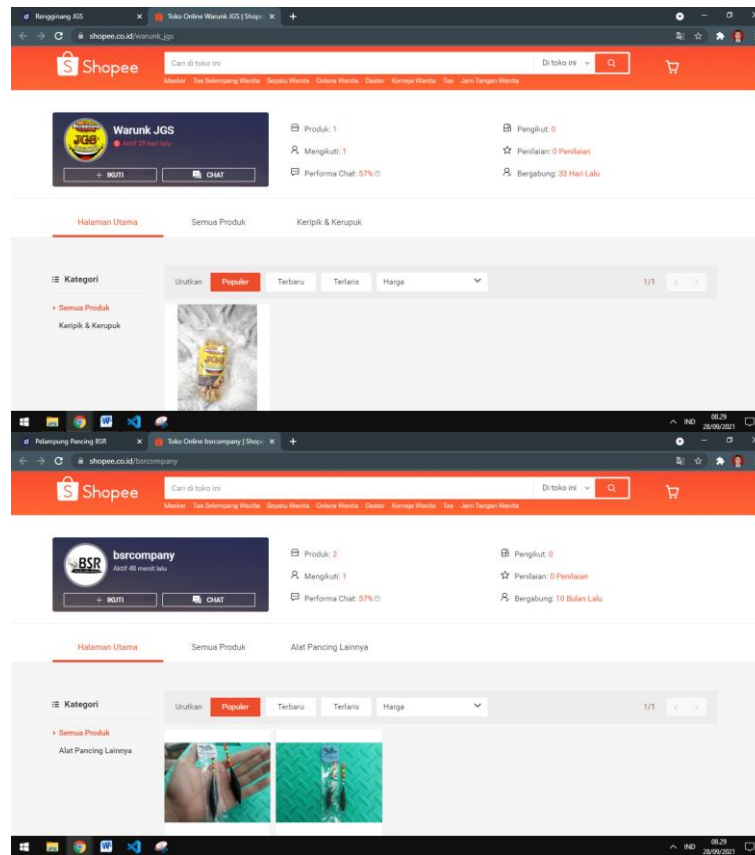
Renggineng JGS
Toko Online Warunk JGS | Shope
shopee.co.id/warunk_jgs

Shopee
Cari di toko ini
Di toko ini
Masker Tas Selempang Wanita Sepatu Wanita Celana Wanita Daster Kemeja Wanita Tas Jam Tangan Wanita

Warunk JGS
Aktif 29 hari lalu
+ IKUTI
CHAT
Produk: 1
Mengikuti: 1
Performa Chat: 57%
Pengikut: 0
Penilaian: 0 Penilaian
Bergabung: 33 Hari Lalu

Halaman Utama
Semua Produk
Keripik & Kerupuk

Kategori
Semua Produk
Keripik & Kerupuk

Urutkan
Populer
Terbaru
Terlaris
Harga
1/1

IND 08.29 28/09/2021

Pelampung Pancing BSR
Toko Online bsrcompany | Shope
shopee.co.id/bsrcompany

Shopee
Cari di toko ini
Di toko ini
Masker Tas Selempang Wanita Sepatu Wanita Celana Wanita Daster Kemeja Wanita Tas Jam Tangan Wanita

bsrcompany
Aktif 48 menit lalu
+ IKUTI
CHAT
Produk: 2
Mengikuti: 1
Performa Chat: 57%
Pengikut: 0
Penilaian: 0 Penilaian
Bergabung: 10 Bulan Lalu

Halaman Utama
Semua Produk
Alat Pancing Lainnya

Kategori
Semua Produk
Alat Pancing Lainnya

Urutkan
Populer
Terbaru
Terlaris
Harga
1/1

IND 08.29 28/09/2021